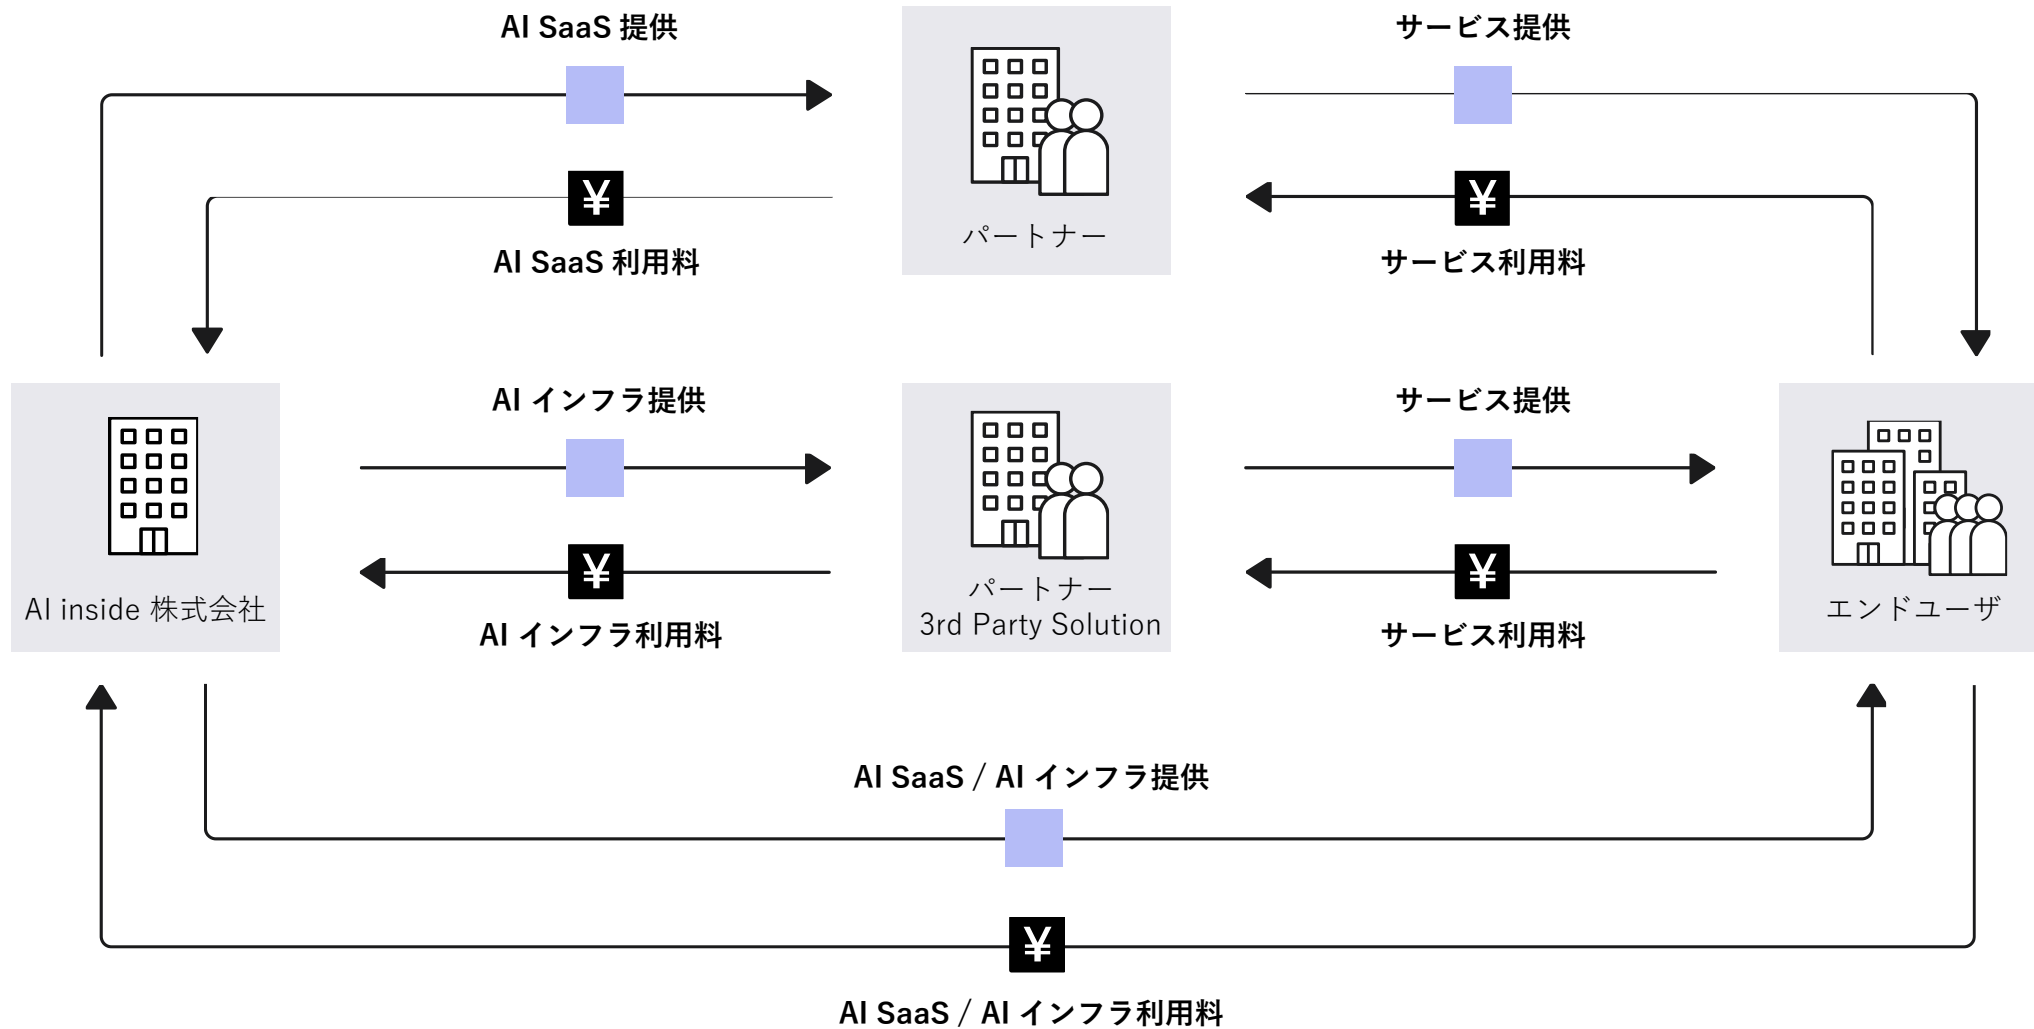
AI SaaS 提供

サービス提供

¥

AI SaaS 利用料

パートナー

¥

サービス利用料

AI インフラ提供

サービス提供

AI inside 株式会社

¥

AI インフラ利用料

パートナー
3rd Party Solution

¥

サービス利用料

エンドユーザ

AI SaaS / AI インフラ提供

¥

AI SaaS / AI インフラ利用料